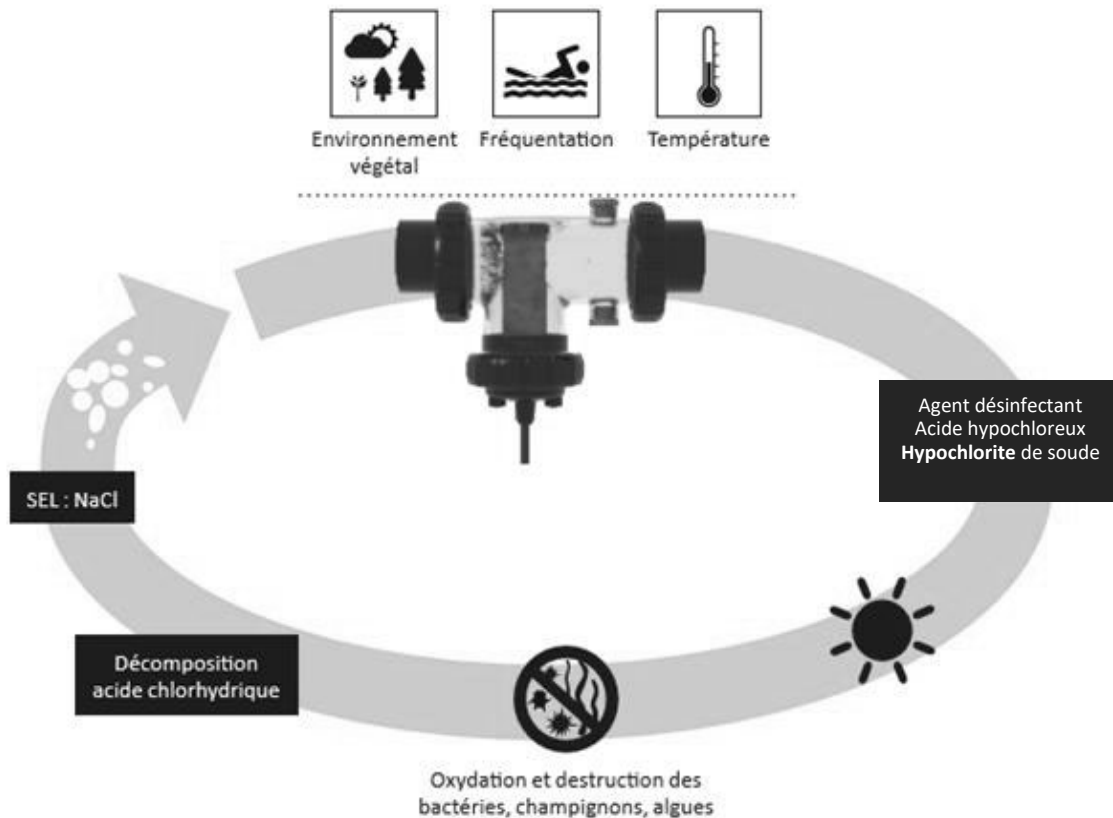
Environnement végétal

Fréquentation

Température

Agent désinfectant
Acide hypochloreux
**Hypochlorite** de soude

SEL : NaCl

Décomposition
acide chlorhydrique

Oxydation et destruction des bactéries, champignons, algues